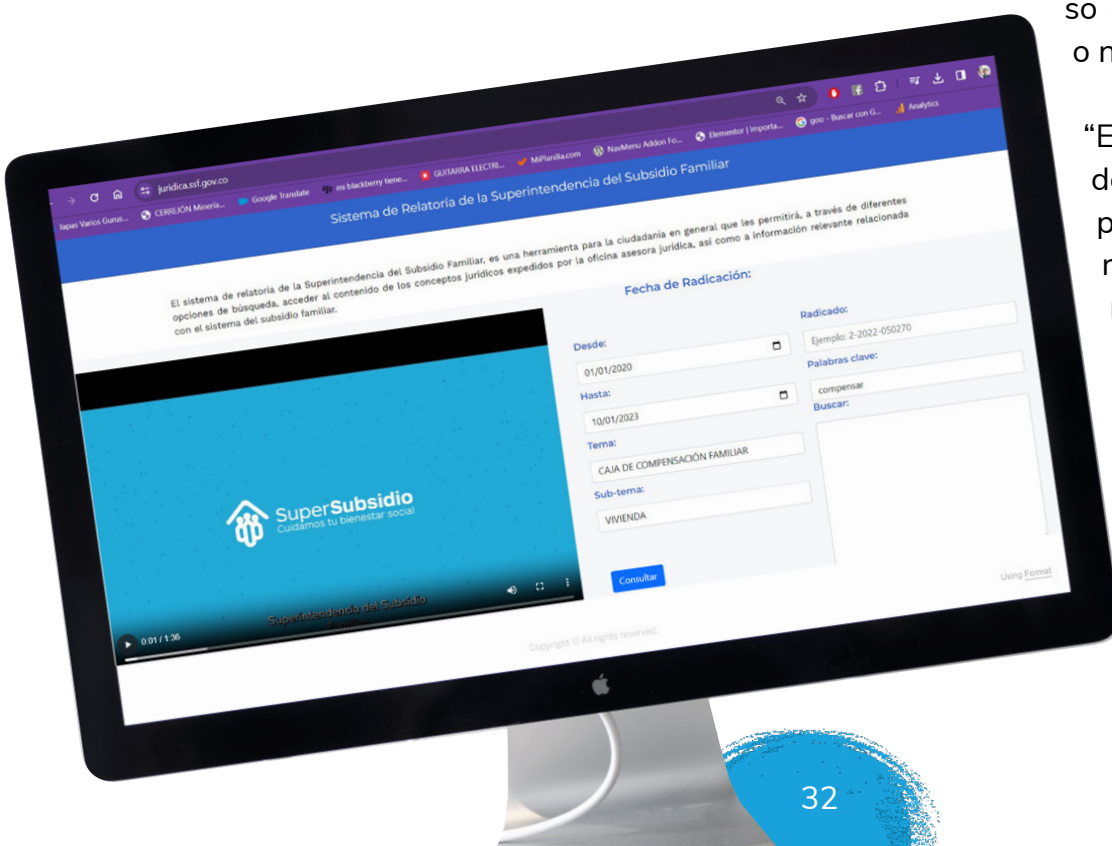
so
o n

"E
de
p
n

juridica.ssf.gov.co

Japas Varios Gurus... CERREJÓN Minería... Google Translate mi blackberry bene... GUITARRA ELECTRI... MiPlanilla.com NavMenu Addon Fo... Elementor | Importa... goo - Buscar con G... Analytics

Sistema de Relatoría de la Superintendencia del Subsidio Familiar

El sistema de relatoría de la Superintendencia del Subsidio Familiar, es una herramienta para la ciudadanía en general que les permitirá, a través de diferentes opciones de búsqueda, acceder al contenido de los conceptos jurídicos expedidos por la oficina asesora jurídica, así como a información relevante relacionada con el sistema del subsidio familiar.

SuperSubsidio
Cuidamos tu bienestar social

Superintendencia del Subsidio Familiar

0:01 / 1:36

Fecha de Radicación:

Desde:
01/01/2020
Hasta:
10/01/2023
Tema:
CAJA DE COMPENSACIÓN FAMILIAR
Sub-tema:
VIVIENDA

Radicado:
Ejemplo: 2-2022-050270
Palabras clave:
compensar
Buscar:

Consultar

Using Format

Copyright © All rights reserved.

32